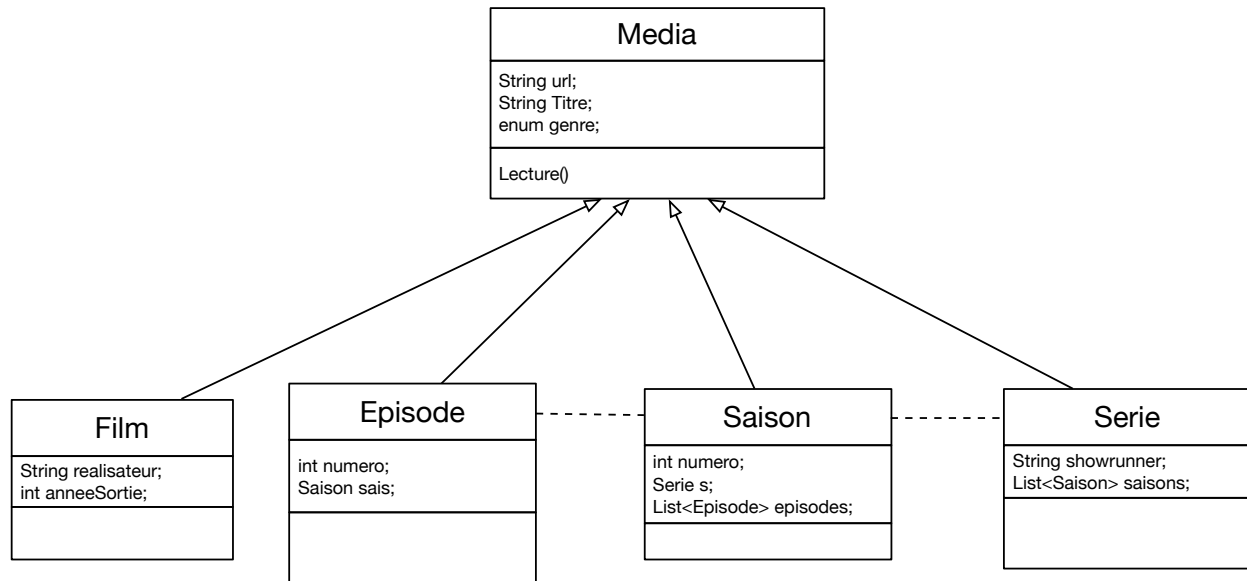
Media

String url;
String Titre;
enum genre;

Lecture()

Film

String realisateur;
int anneeSortie;

Episode

int numero;
Saison sais;

Saison

int numero;
Serie s;
List<Episode> episodes;

Serie

String showrunner;
List<Saison> saisons;